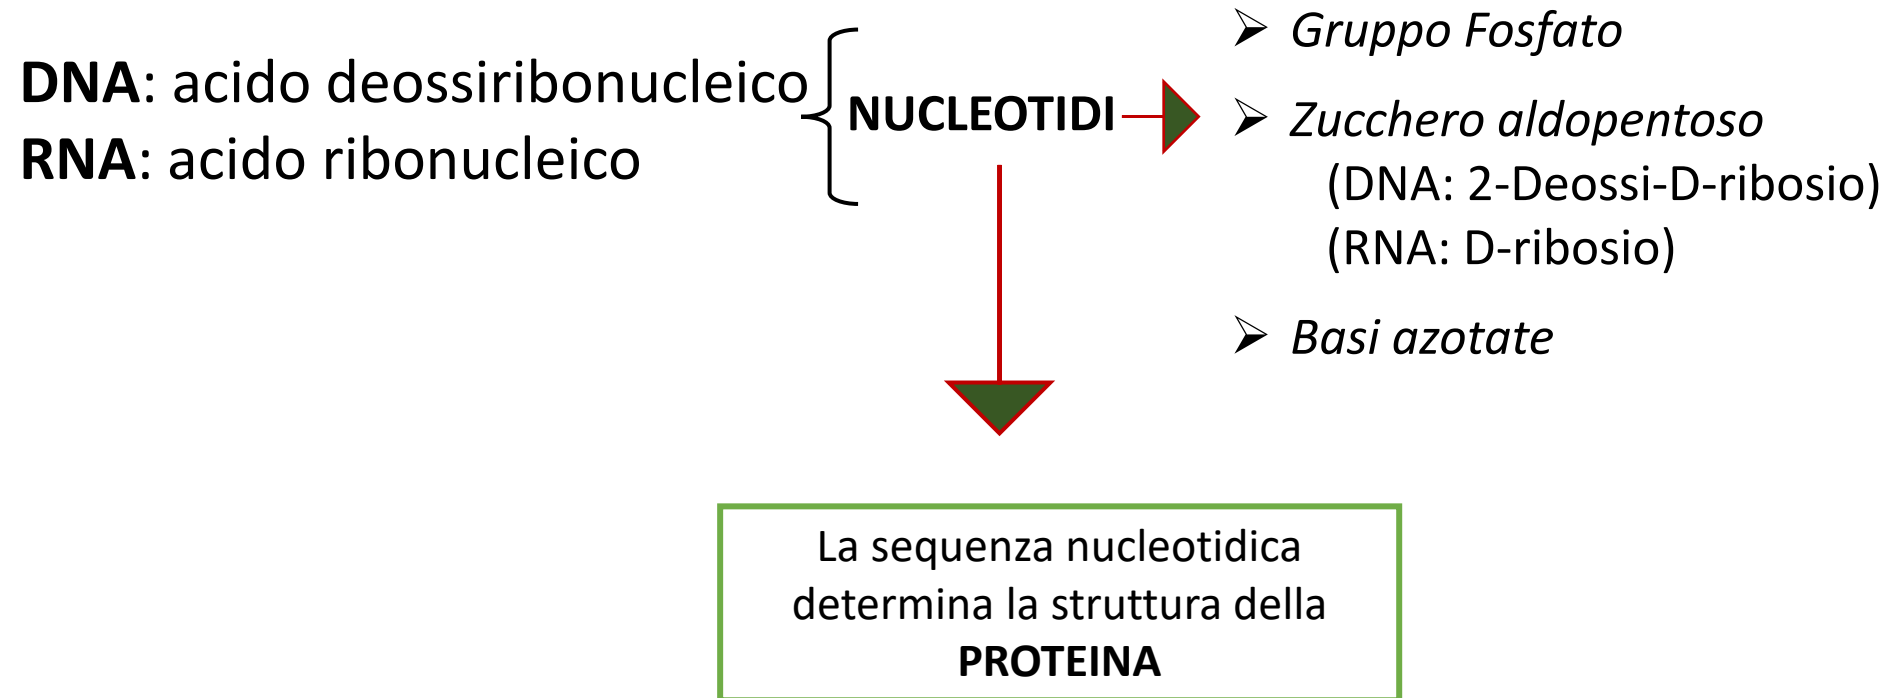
**DNA**: acido deossiribonucleico
**RNA**: acido ribonucleico

**NUCLEOTIDI**

➢ *Gruppo Fosfato*

➢ *Zucchero aldopentoso*
(DNA: 2-Deossi-D-ribosio)
(RNA: D-ribosio)

➢ *Basi azotate*

La sequenza nucleotidica determina la struttura della **PROTEINA**